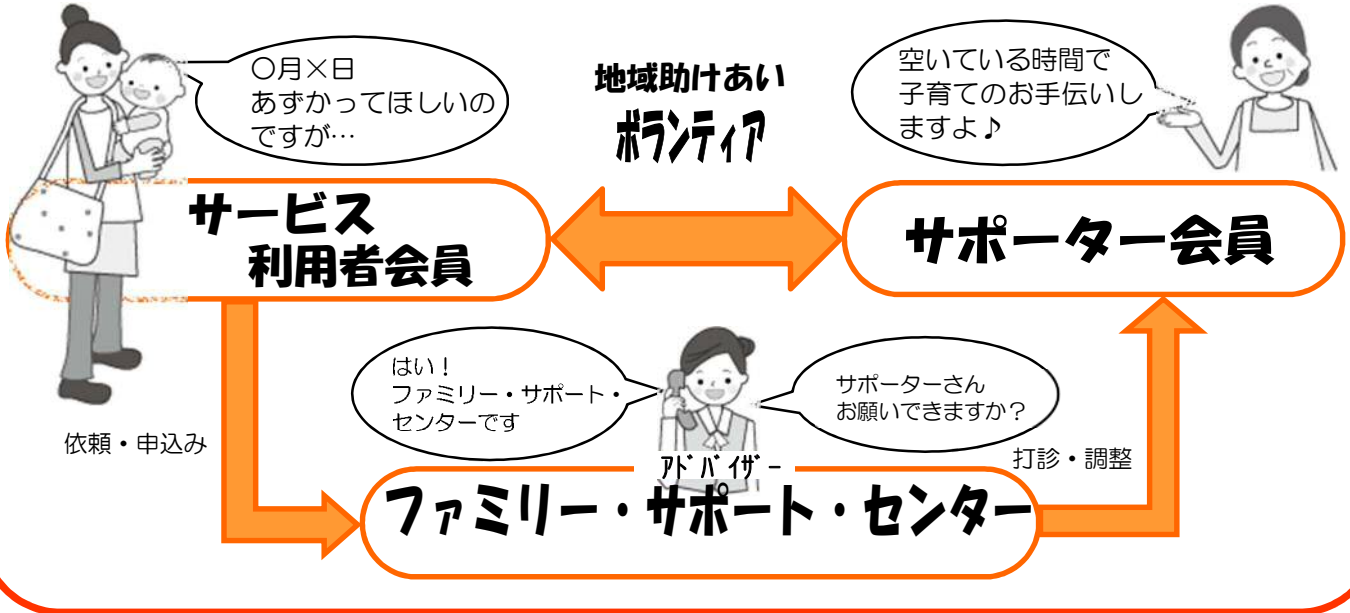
○月×日
あずかってほしいのですが…

地域助けあい
ボランティア

空いている時間で
子育てのお手伝いしますよ♪

サービス
利用者会員

サポーター会員

はい！
ファミリー・サポート・センターです

サポーターさん
お願いできますか？

依頼・申込み

アドバイザー

打診・調整

ファミリー・サポート・センター